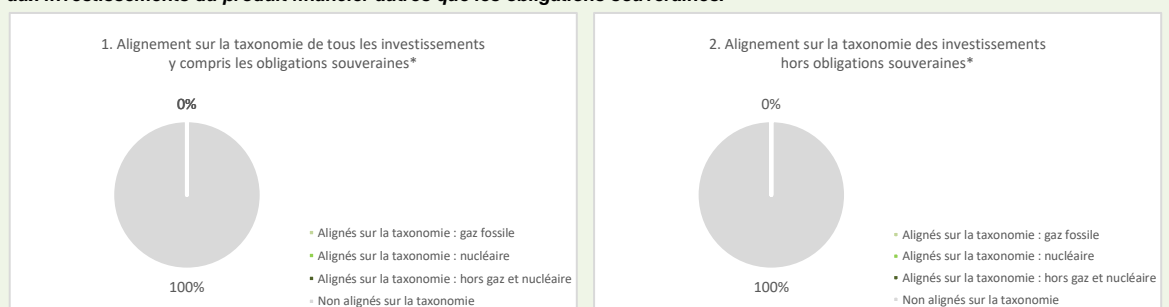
aux investissements du produit financier autres que les obligations souveraines.

1. Alignement sur la taxonomie de tous les investissements y compris les obligations souveraines*

0%

100%

Alignés sur la taxonomie : gaz fossile
Alignés sur la taxonomie : nucléaire
Alignés sur la taxonomie : hors gaz et nucléaire
Non alignés sur la taxonomie

2. Alignement sur la taxonomie des investissements hors obligations souveraines*

0%

100%

Alignés sur la taxonomie : gaz fossile
Alignés sur la taxonomie : nucléaire
Alignés sur la taxonomie : hors gaz et nucléaire
Non alignés sur la taxonomie